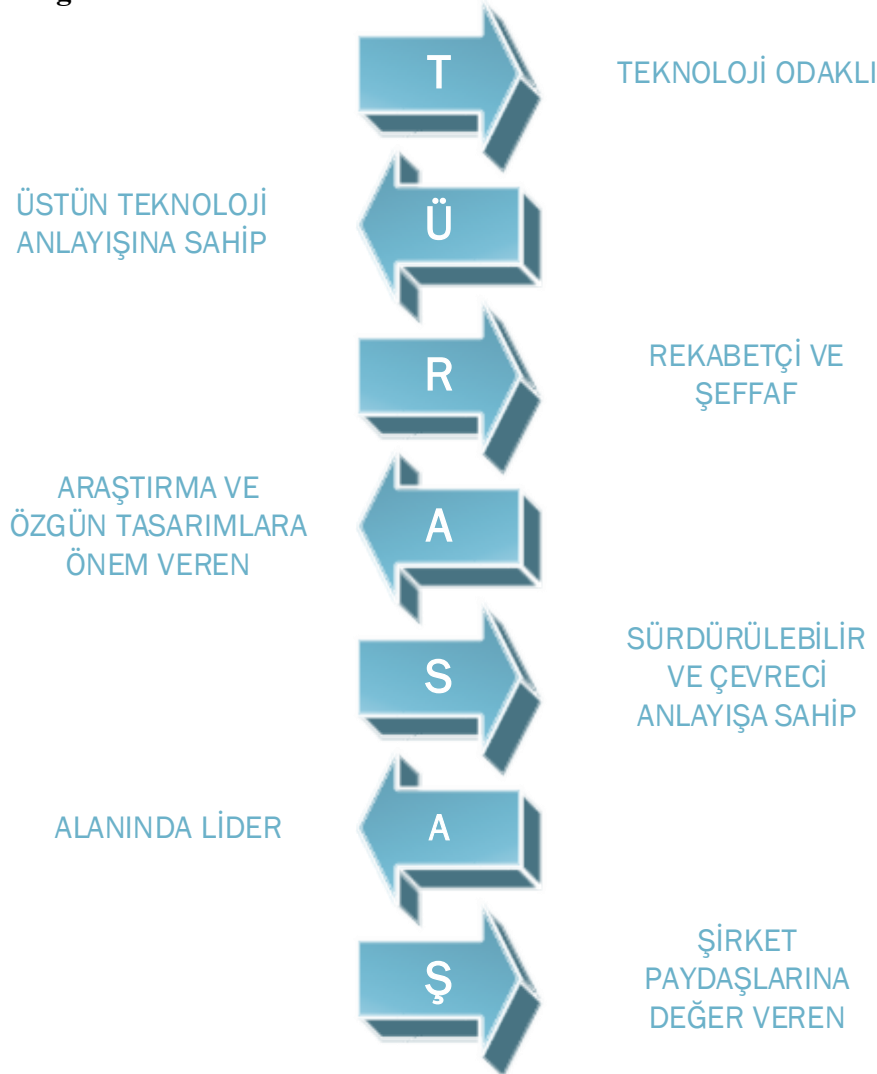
T
TEKNOLOJİ ODAKLI

ÜSTÜN TEKNOLOJİ ANLAYIŞINA SAHİP
Ü

R
REKABETÇİ VE ŞEFFAF

ARAŞTIRMA VE ÖZGÜN TASARIMLARA ÖNEM VEREN
A

S
SÜRDÜRÜLEBİLİR VE ÇEVRECİ ANLAYIŞA SAHİP

ALANINDA LİDER
A

Ş
ŞİRKET PAYDAŞLARINA DEĞER VEREN